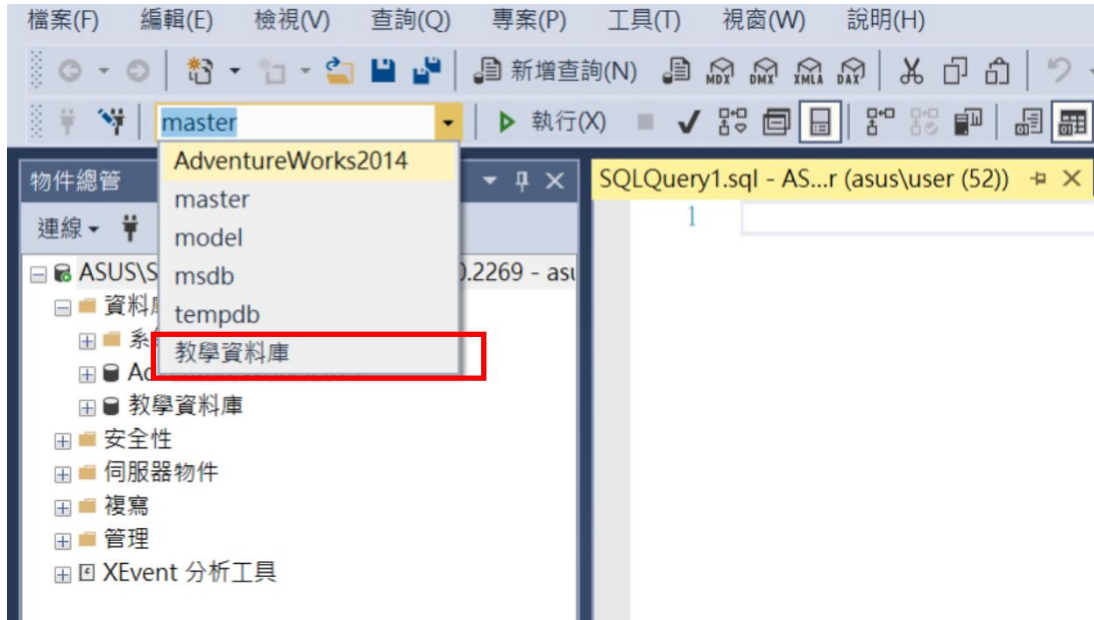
檔案(F) 編輯(E) 檢視(V) 查詢(Q) 專案(P) 工具(T) 視窗(W) 說明(H)

新增查詢(N) MDX DMX XMLA DAX

master 執行(X)

AdventureWorks2014
master
model
msdb
tempdb
教學資料庫

物件總管

連線

ASUS\S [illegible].2269 - asu
資料庫
系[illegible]
Ad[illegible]
教學資料庫
安全性
伺服器物件
複寫
管理
XEvent 分析工具

SQLQuery1.sql - AS...r (asus\user (52))

1